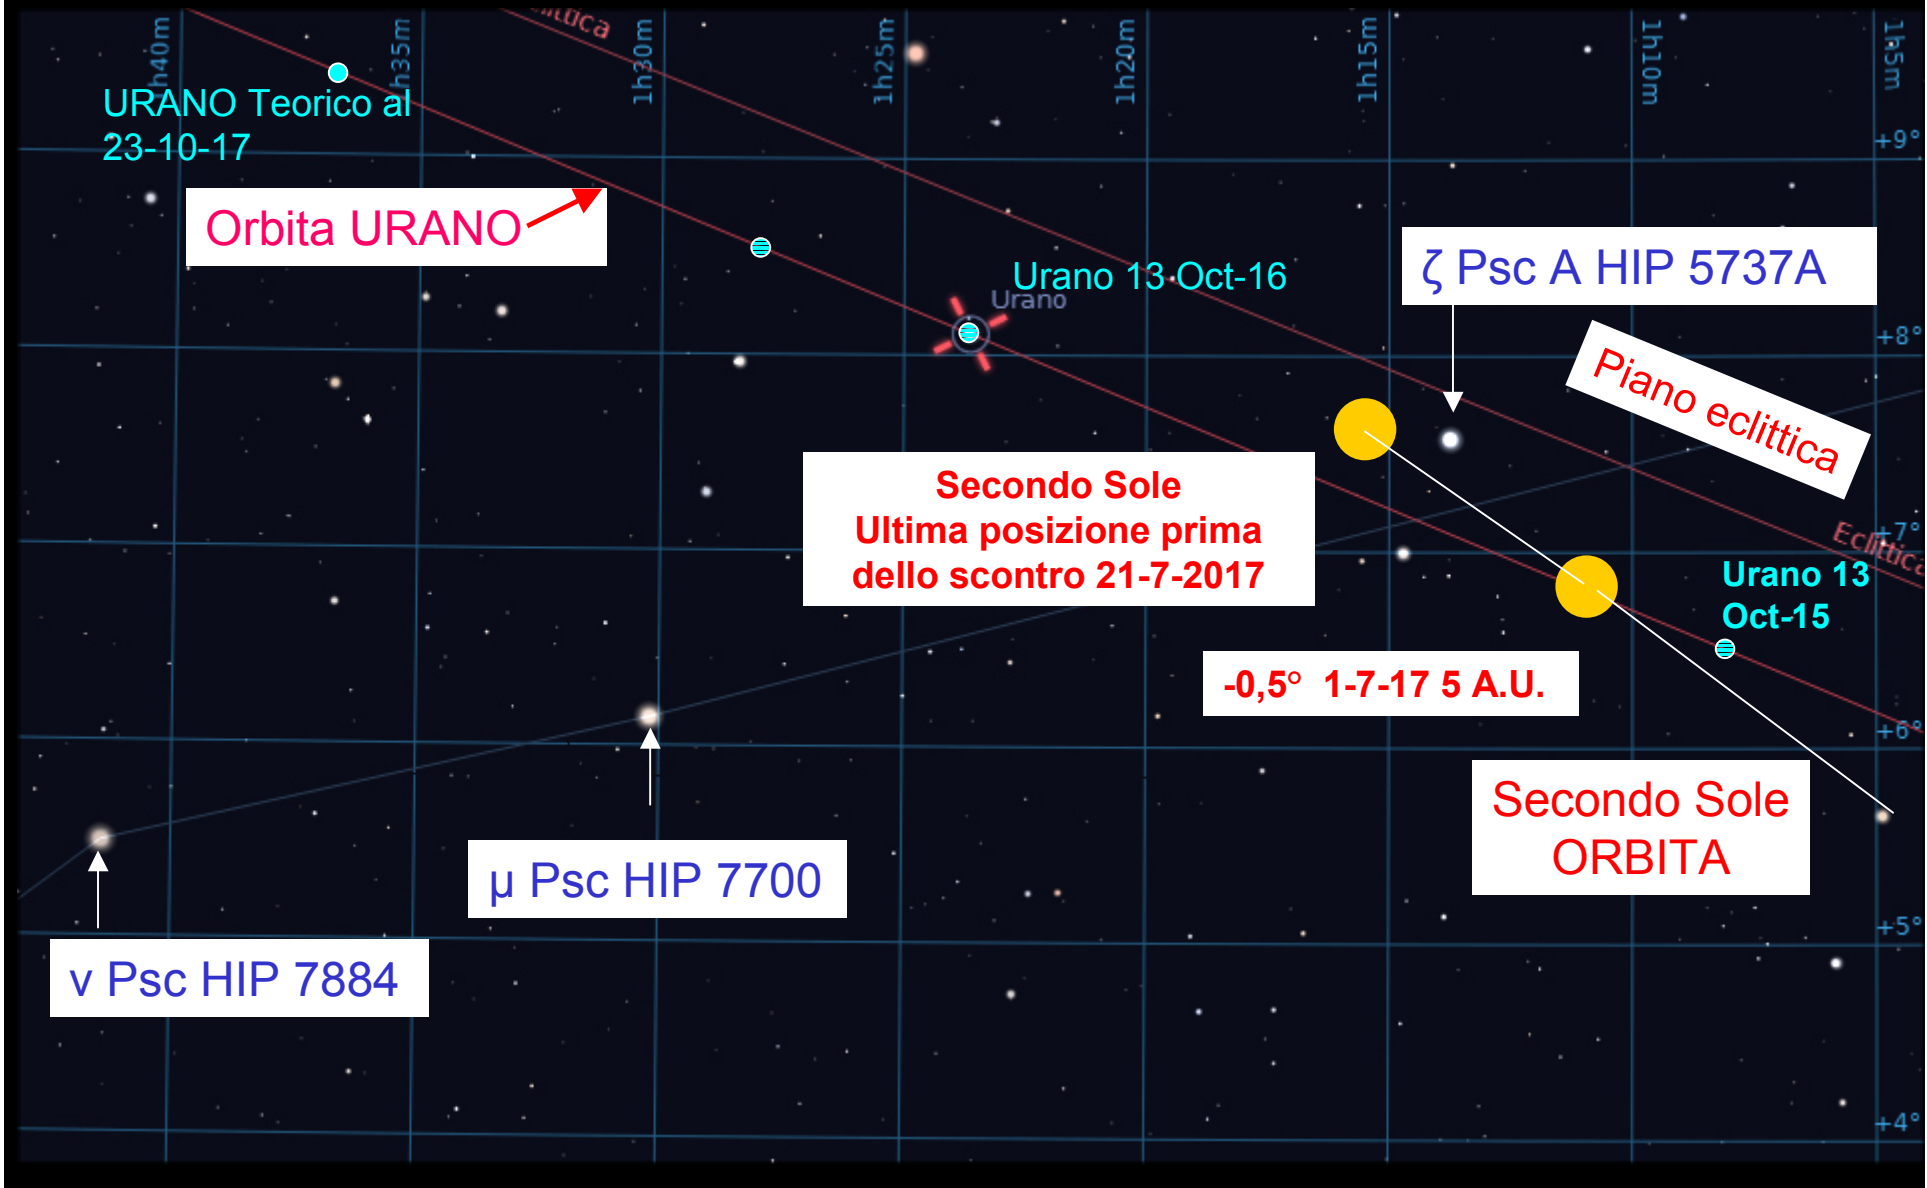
h40m
h35m
1h30m
1h25m
1h20m
1h15m
1h10m
1h5m
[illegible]ttica

URANO Teorico al 23-10-17

Orbita URANO

Urano 13 Oct-16
Urano

ζ Psc A HIP 5737A

Piano eclittica

+9°
+8°
+7°
+6°
+5°
+4°

Eclittica

Secondo Sole
Ultima posizione prima
dello scontro 21-7-2017

Urano 13 Oct-15

-0,5° 1-7-17 5 A.U.

Secondo Sole ORBITA

μ Psc HIP 7700

ν Psc HIP 7884